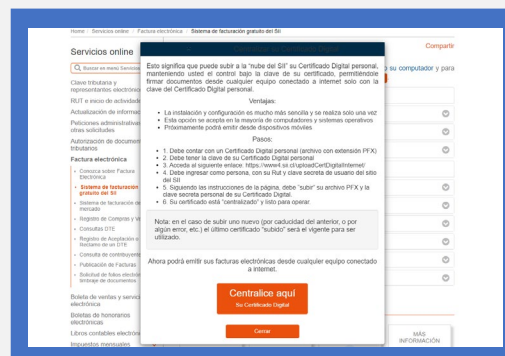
Home / Servicios online / Factura electrónica / Sistema de facturación gratuito del SII

Servicios online

Buscar en menú Servicios

Clave tributaria y representantes electrónicos

RUT e inicio de actividad

Actualización de informac

Peticiones administrativas y otras solicitudes

Autorización de document tributarios

Factura electrónica

Conozca sobre Factura Electrónica

Sistema de facturación gratuito del SII

Sistema de facturación de mercado

Registro de Compras y Ve

Consultas DTE

Registro de Aceptación o Reclamo de un DTE

Consulta de contribuyente

Publicación de Facturas

Solicitud de folios electrón timbraje de documentos

Boleta de ventas y servic electrónica

Boletas de honorarios electrónicas

Libros contables electrón

Impuestos mensuales

Compartir

o su computador y para

MÁS INFORMACIÓN

Centralice su Certificado Digital

Esto significa que puede subir a la "nube del SII" su Certificado Digital personal, manteniendo usted el control bajo la clave de su certificado, permitiéndole firmar documentos desde cualquier equipo conectado a internet solo con la clave del Certificado Digital personal.

Ventajas:

• La instalación y configuración es mucho más sencilla y se realiza solo una vez
• Esta opción se acepta en la mayoría de computadores y sistemas operativos
• Próximamente podrá emitir desde dispositivos móviles

Pasos:

1. Debe contar con un Certificado Digital personal (archivo con extensión PFX)
2. Debe tener la clave de su Certificado Digital personal
3. Acceda al siguiente enlace: https://www4.sii.cl/uploadCertDigitalInternet/
4. Debe ingresar como persona, con su Rut y clave secreta de usuario del sitio del SII
5. Siguiendo las instrucciones de la página, debe "subir" su archivo PFX y la clave secreta personal de su Certificado Digital.
6. Su certificado está "centralizado" y listo para operar.

Nota: en el caso de subir uno nuevo (por caducidad del anterior, o por algún error, etc.) el último certificado "subido" será el vigente para ser utilizado.

Ahora podrá emitir sus facturas electrónicas desde cualquier equipo conectado a internet.

Centralice aquí
Su Certificado Digital

Cerrar